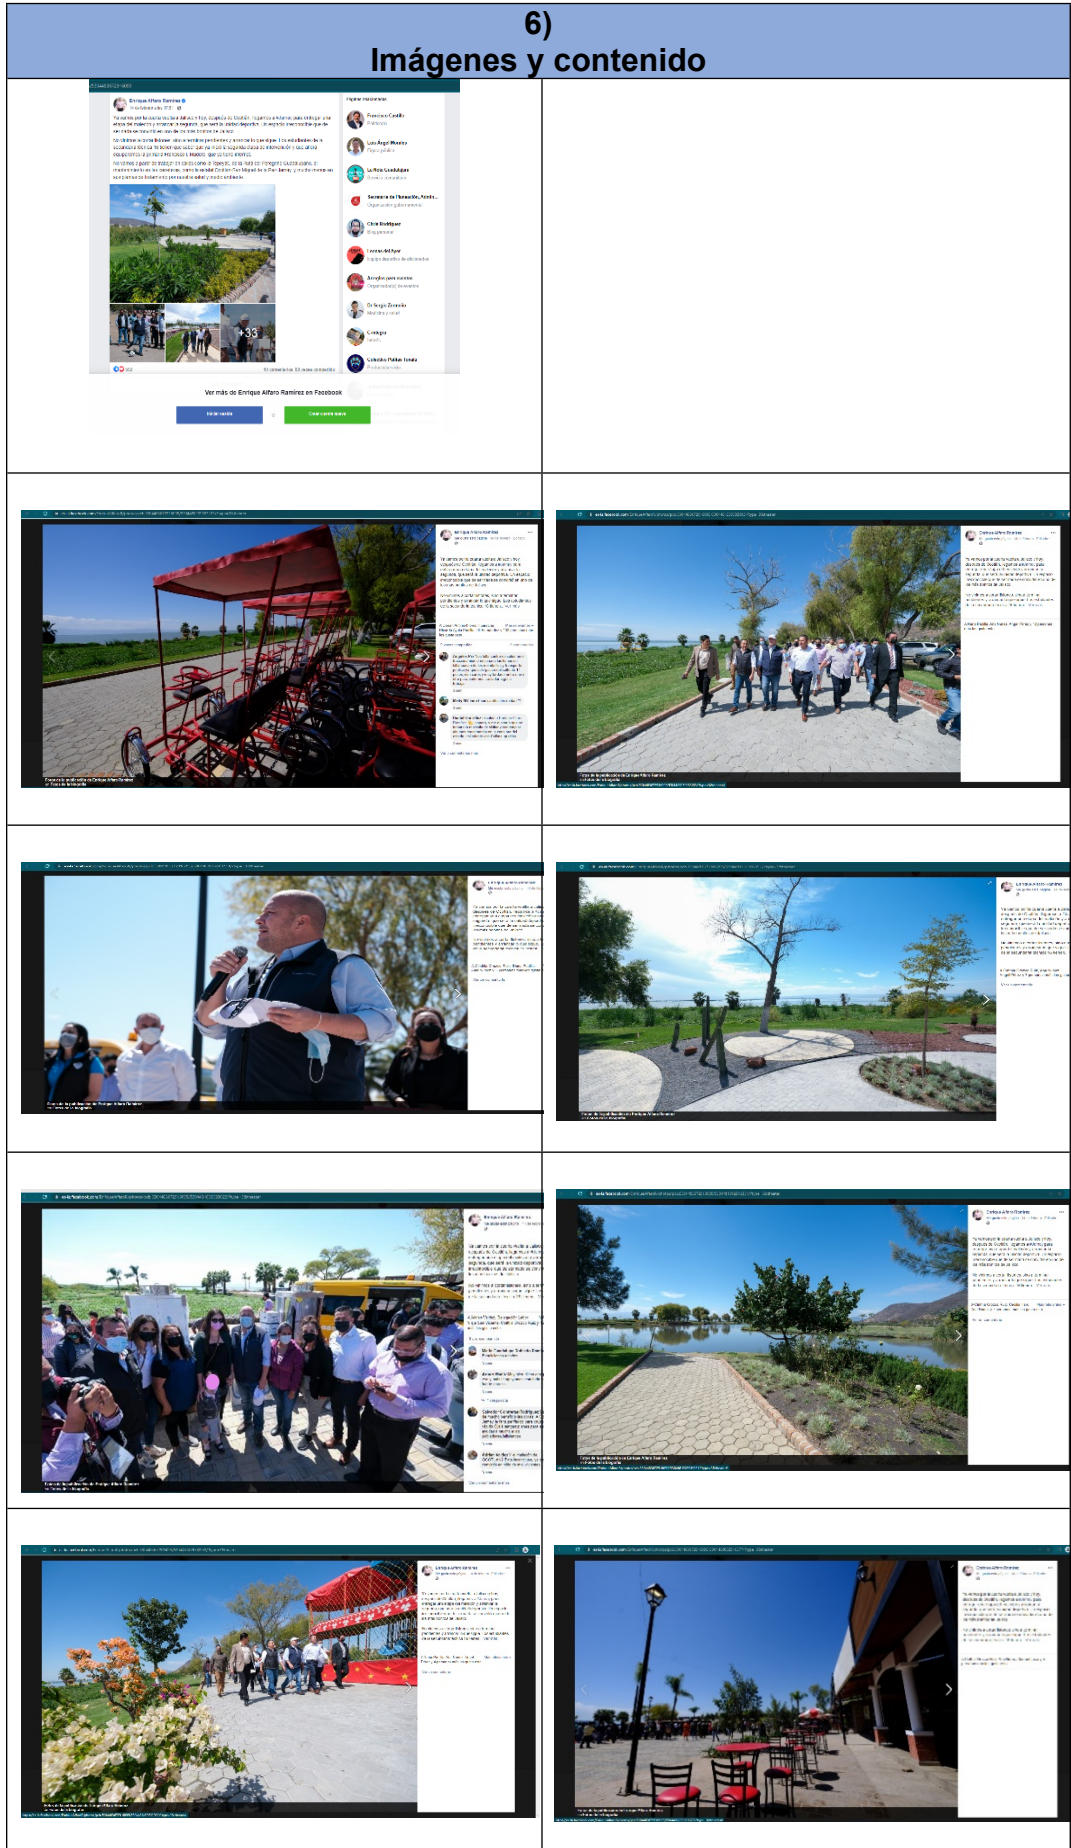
6)
Imágenes y contenido

Enrique Alfaro Ramírez

Francisco Castillo
Luis Ángel Morales
La Rola Guadalajara
Secretaría de Planeación, Admin...
Chris Rodríguez
Lorena del Ayer
Atraiga para eventos
Dr Sergio Zermeño
Cocagua
Colectivo Pueblos Jalisco

+33

Ver más de Enrique Alfaro Ramírez en Facebook

Iniciar sesión
Crear cuenta nueva

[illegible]